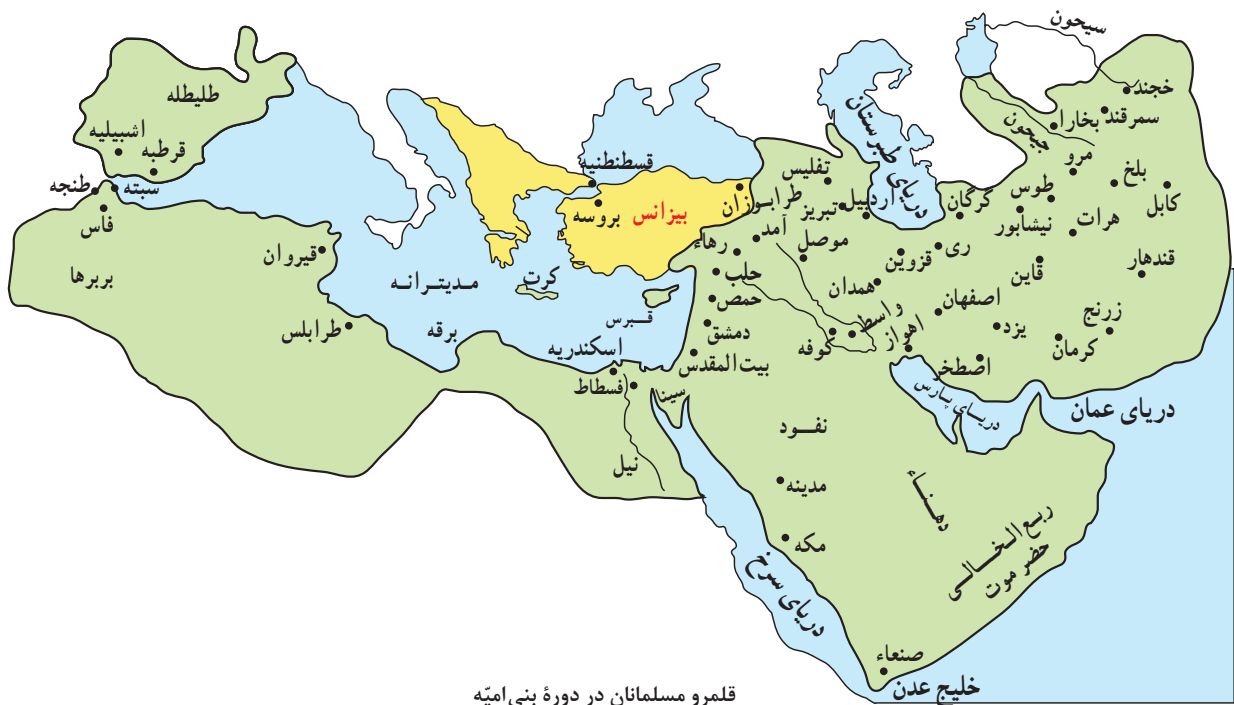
سیحون
خجند
سمرقند
بخارا
جیحون
مرو
بلخ
طوس
کابل
هرات
نیشابور
گرگان
دریای طبرستان
طلیطله
اشبیلیه
قرطبه
سبته
طنجه
فاس
بربرها
قیروان
طرابلس
قسطنطنیه
بیزانس
بروسه
طرابوزان
تفلیس
اردبیل
تبریز
آمد
موصل
رها
حلب
حمص
دمشق
بیت‌المقدس
کرت
مدیترانه
برقه
قبرس
اسکندریه
فسطاط
سینا
نیل
ری
قزوین
همدان
قاین
قندهار
زرنج
اصفهان
یزد
کرمان
واسط
کوفه
اهواز
اصطخر
دریای پارس
دریای عمان
نفود
مدینه
مکه
دهناء
ربع الخالی
حضرموت
دریای سرخ
صنعاء
خلیج عدن
قلمرو مسلمانان در دورهٔ بنی‌امیّه